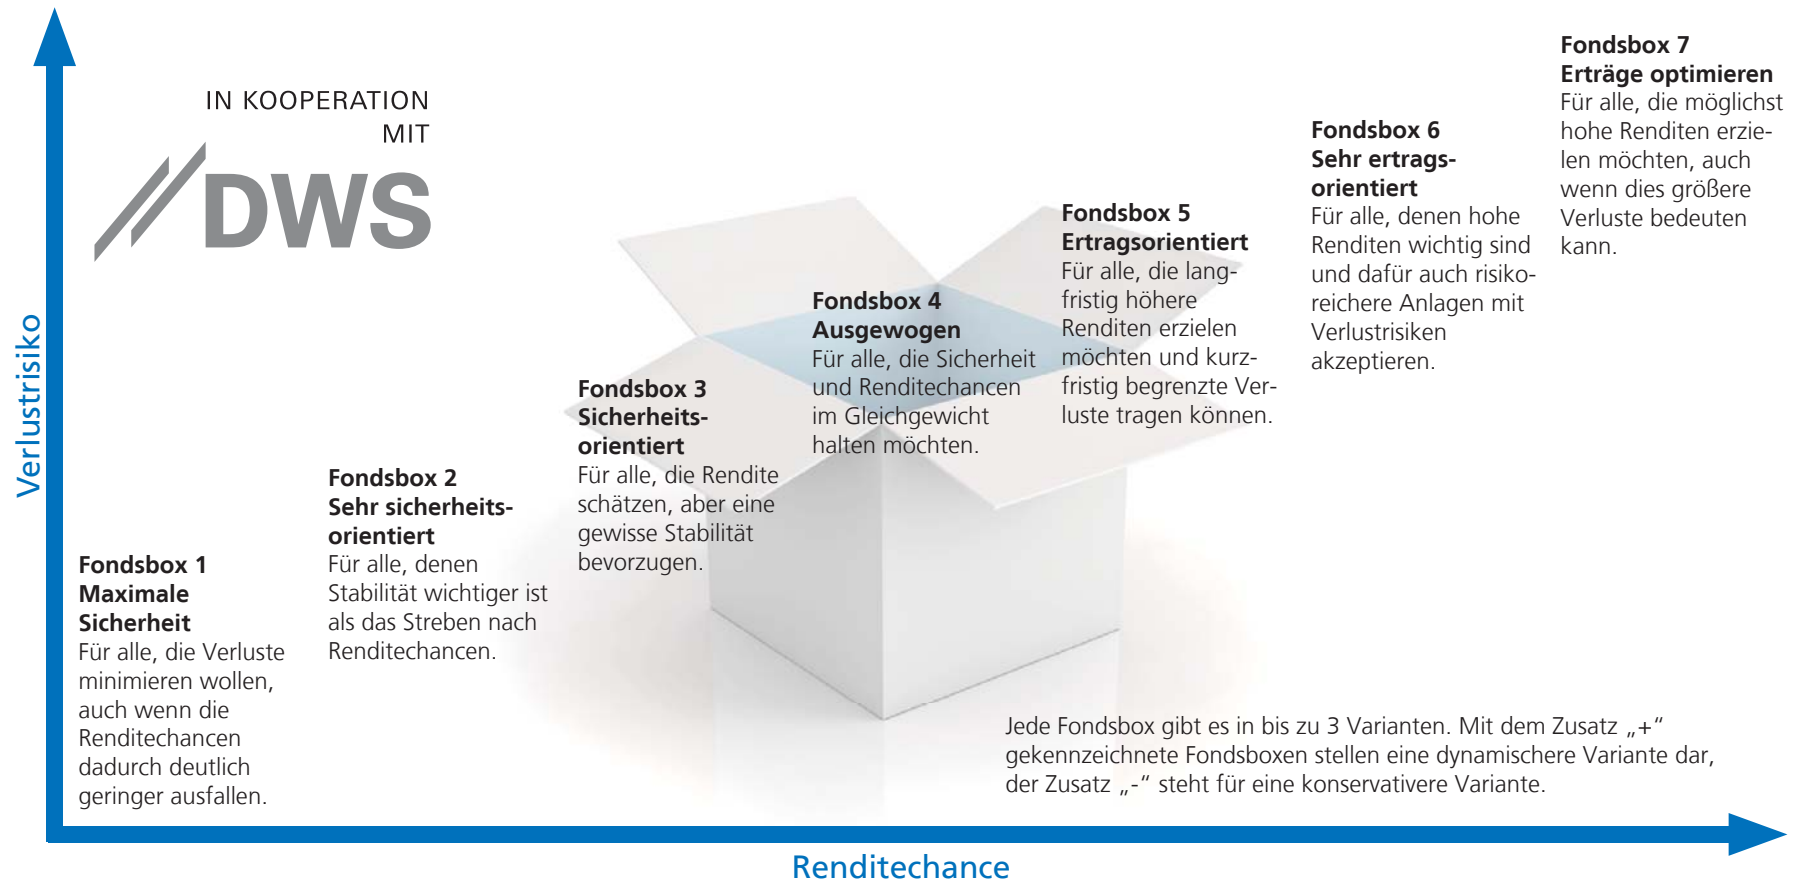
IN KOOPERATION MIT

DWS

Verlustrisiko

Fondsbox 1
Maximale Sicherheit
Für alle, die Verluste minimieren wollen, auch wenn die Renditechancen dadurch deutlich geringer ausfallen.

Fondsbox 2
Sehr sicherheitsorientiert
Für alle, denen Stabilität wichtiger ist als das Streben nach Renditechancen.

Fondsbox 3
Sicherheitsorientiert
Für alle, die Rendite schätzen, aber eine gewisse Stabilität bevorzugen.

Fondsbox 4
Ausgewogen
Für alle, die Sicherheit und Renditechancen im Gleichgewicht halten möchten.

Fondsbox 5
Ertragsorientiert
Für alle, die langfristig höhere Renditen erzielen möchten und kurzfristig begrenzte Verluste tragen können.

Fondsbox 6
Sehr ertragsorientiert
Für alle, denen hohe Renditen wichtig sind und dafür auch risikoreichere Anlagen mit Verlustrisiken akzeptieren.

Fondsbox 7
Erträge optimieren
Für alle, die möglichst hohe Renditen erzielen möchten, auch wenn dies größere Verluste bedeuten kann.

Jede Fondsbox gibt es in bis zu 3 Varianten. Mit dem Zusatz „+“ gekennzeichnete Fondsboxen stellen eine dynamischere Variante dar, der Zusatz „-“ steht für eine konservativere Variante.

Renditechance